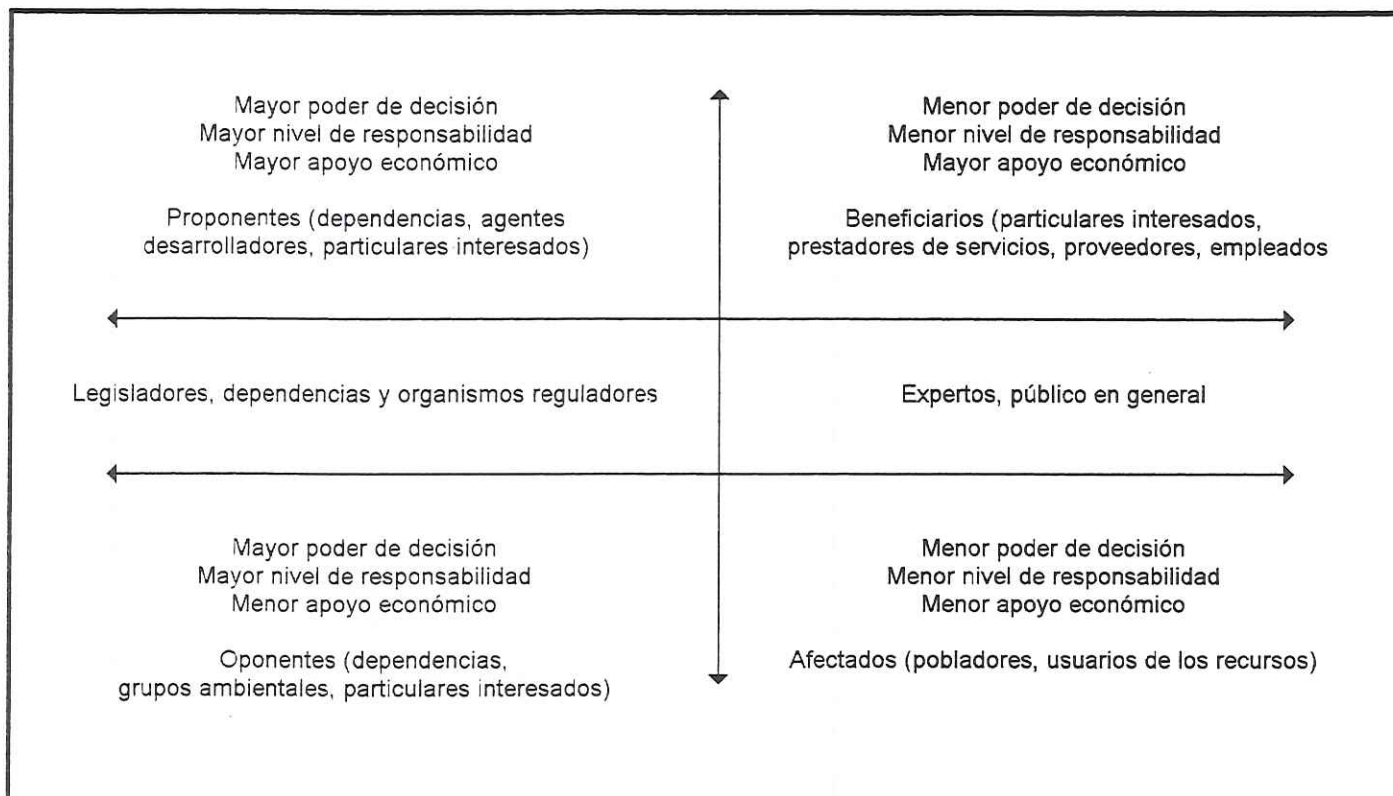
Mayor poder de decisión
Mayor nivel de responsabilidad
Mayor apoyo económico

Proponentes (dependencias, agentes desarrolladores, particulares interesados)

Menor poder de decisión
Menor nivel de responsabilidad
Mayor apoyo económico

Beneficiarios (particulares interesados, prestadores de servicios, proveedores, empleados

Legisladores, dependencias y organismos reguladores

Expertos, público en general

Mayor poder de decisión
Mayor nivel de responsabilidad
Menor apoyo económico

Oponentes (dependencias, grupos ambientales, particulares interesados)

Menor poder de decisión
Menor nivel de responsabilidad
Menor apoyo económico

Afectados (pobladores, usuarios de los recursos)